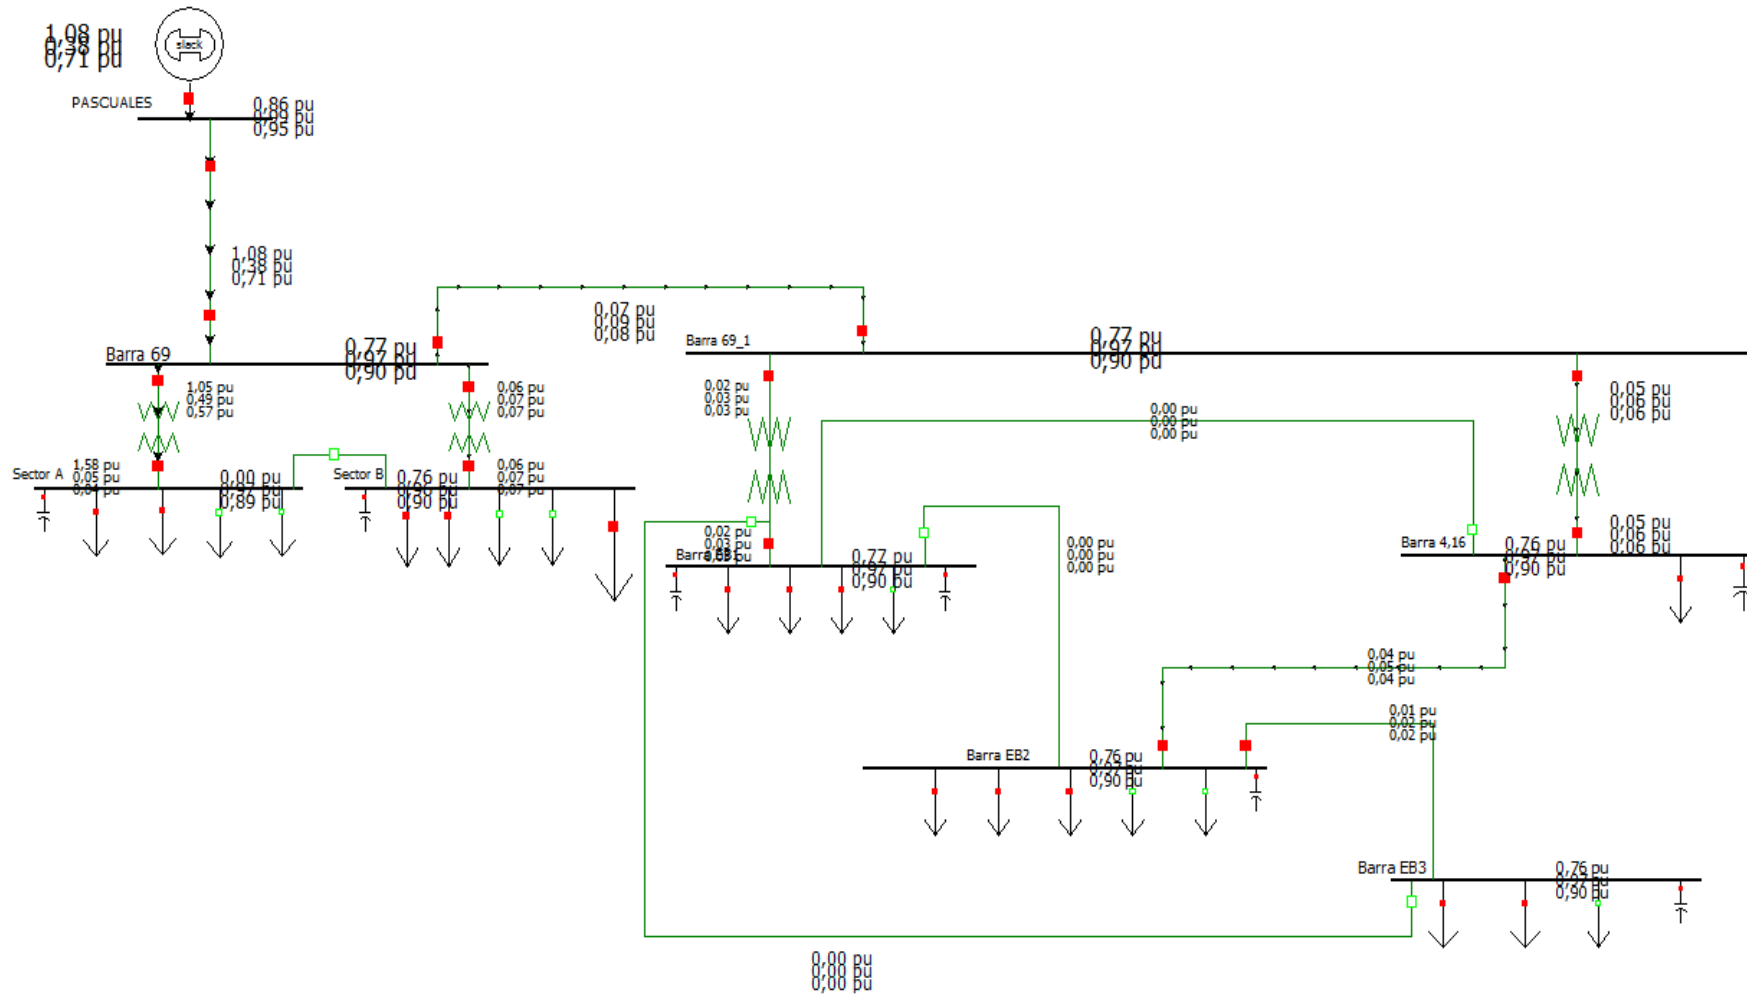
1,08 pu
0,98 pu
0,71 pu

slack

PASCUALES

0,86 pu
0,99 pu
0,95 pu

1,08 pu
0,98 pu
0,71 pu

0,07 pu
0,09 pu
0,08 pu

Barra 69

0,77 pu
0,97 pu
0,90 pu

Barra 69_1

0,77 pu
0,97 pu
0,90 pu

1,05 pu
0,49 pu
0,57 pu

0,06 pu
0,07 pu
0,07 pu

0,02 pu
0,03 pu
0,03 pu

0,00 pu
0,00 pu
0,00 pu

0,05 pu
0,06 pu
0,06 pu

Sector A

1,58 pu
0,05 pu
0,04 pu

0,00 pu
0,97 pu
0,89 pu

Sector B

0,76 pu
0,90 pu
0,90 pu

0,06 pu
0,07 pu
0,07 pu

0,02 pu
0,03 pu
0,03 pu

Barra 4,16

0,77 pu
0,97 pu
0,90 pu

0,00 pu
0,00 pu
0,00 pu

Barra 4,16

0,76 pu
0,97 pu
0,90 pu

0,05 pu
0,06 pu
0,06 pu

0,04 pu
0,05 pu
0,04 pu

0,01 pu
0,02 pu
0,02 pu

Barra EB2

0,76 pu
0,97 pu
0,90 pu

Barra EB3

0,76 pu
0,97 pu
0,90 pu

0,00 pu
0,00 pu
0,00 pu